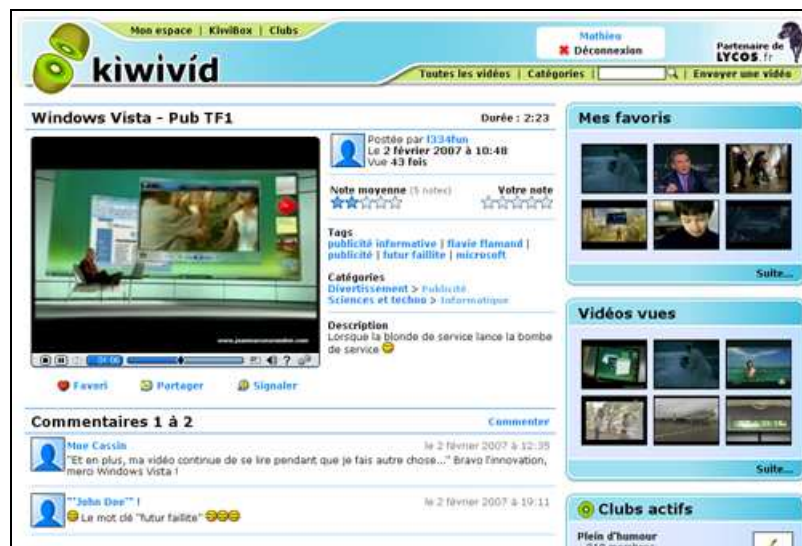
Mon espace | KiwiBox | Clubs

kiwivíd

Mathieu
✖ Déconnexion

Partenaire de LYCOS.fr

Toutes les vidéos | Catégories | | Envoyer une vidéo

Windows Vista - Pub TF1

Durée : 2:23

Postée par l334fun
Le 2 février 2007 à 10:48
Vue 43 fois

Note moyenne (5 notes)

Votre note

Tags
publicité informative | flavie flamand | publicité | futur faillite | microsoft

Catégories
Divertissement > Publicité
Sciences et techno > Informatique

Description
Lorsque la blonde de service lance la bombe de service

Favori

Partager

Signaler

Commentaires 1 à 2

Commenter

Moe Cassin

le 2 février 2007 à 12:35

"Et en plus, ma vidéo continue de se lire pendant que je fais autre chose..." Bravo l'innovation, merci Windows Vista !

"'John Doe'" !

le 2 février 2007 à 19:11

Le mot clé "futur faillite"

Mes favoris

Suite...

Vidéos vues

Suite...

Clubs actifs

Plein d'humour